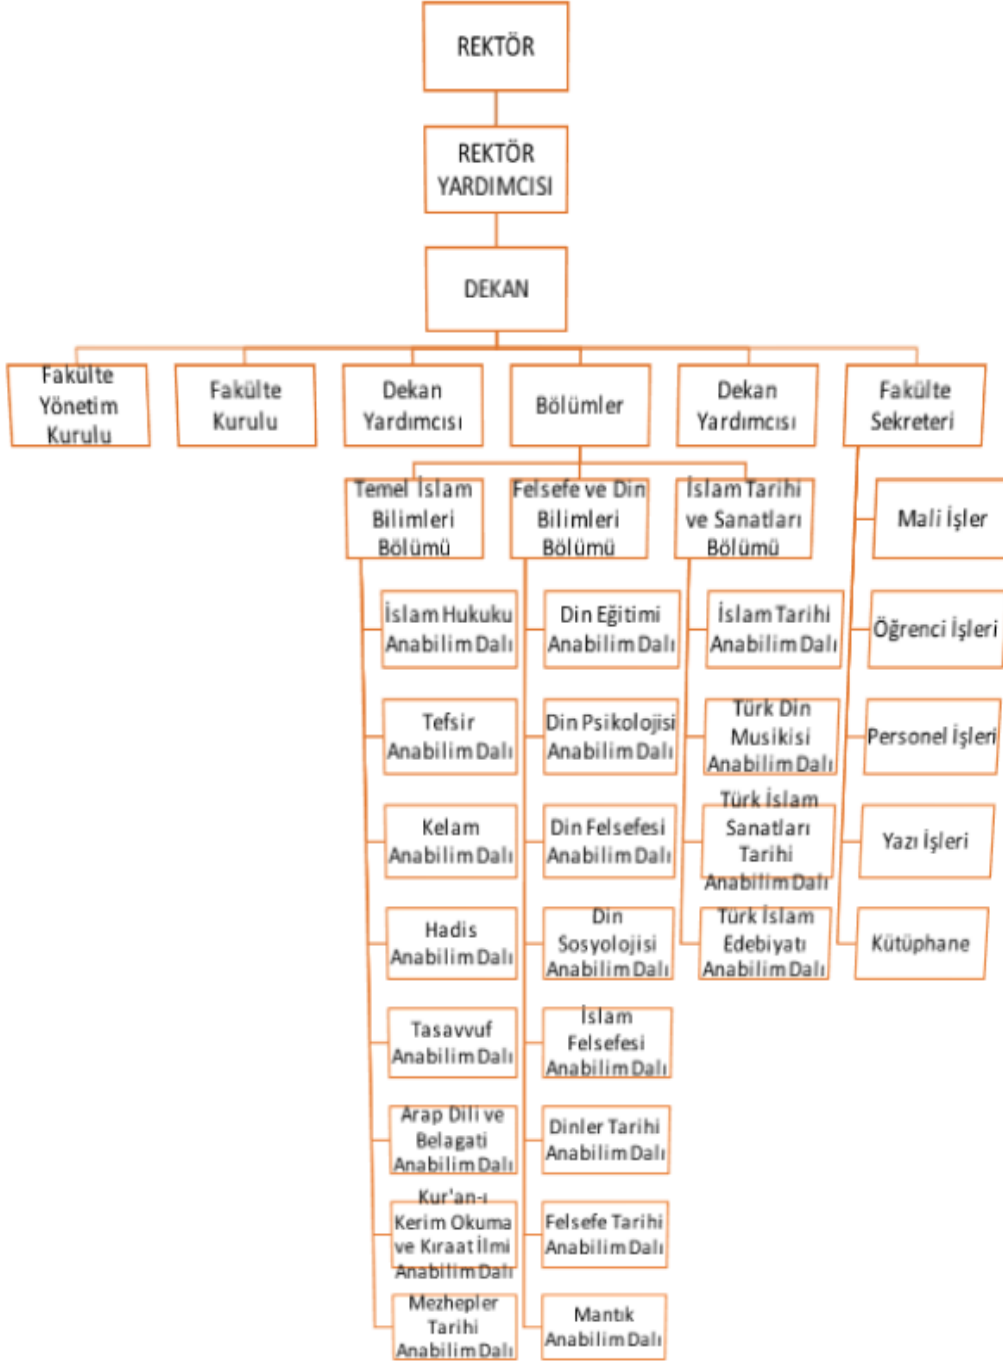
REKTÖR

REKTÖR YARDIMCISI

DEKAN

Fakülte Yönetim Kurulu

Fakülte Kurulu

Dekan Yardımcısı

Bölümler

Dekan Yardımcısı

Fakülte Sekreteri

Temel İslam Bilimleri Bölümü

Felsefe ve Din Bilimleri Bölümü

İslam Tarihi ve Sanatları Bölümü

Mali İşler

İslam Hukuku Anabilim Dalı

Din Eğitimi Anabilim Dalı

İslam Tarihi Anabilim Dalı

Öğrenci İşleri

Tefsir Anabilim Dalı

Din Psikolojisi Anabilim Dalı

Türk Din Musikisi Anabilim Dalı

Personel İşleri

Kelam Anabilim Dalı

Din Felsefesi Anabilim Dalı

Türk İslam Sanatları Tarihi Anabilim Dalı

Yazı İşleri

Hadis Anabilim Dalı

Din Sosyolojisi Anabilim Dalı

Türk İslam Edebiyatı Anabilim Dalı

Kütüphane

Tasavvuf Anabilim Dalı

İslam Felsefesi Anabilim Dalı

Arap Dili ve Belagati Anabilim Dalı

Dinler Tarihi Anabilim Dalı

Kur'an-ı Kerim Okuma ve Kıraat İlmi Anabilim Dalı

Felsefe Tarihi Anabilim Dalı

Mezhepler Tarihi Anabilim Dalı

Mantık Anabilim Dalı